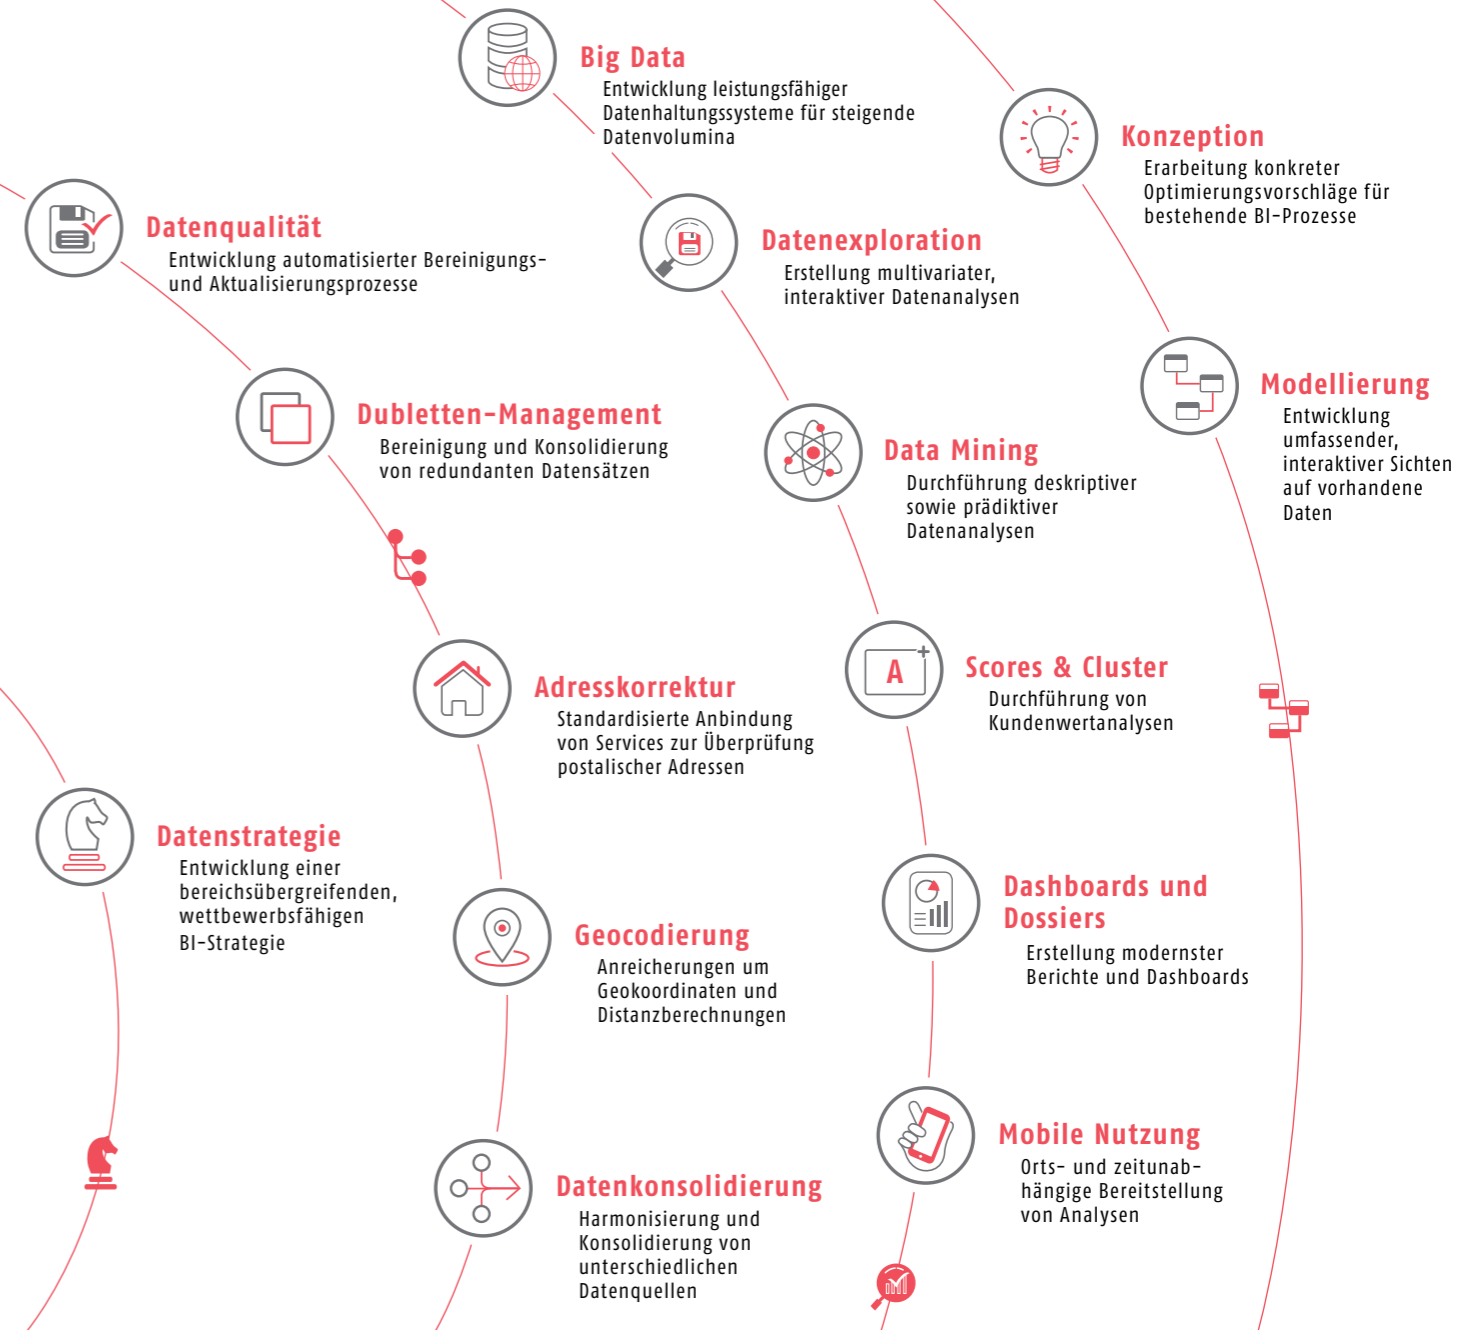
Big Data
Entwicklung leistungsfähiger Datenhaltungssysteme für steigende Datenvolumina

Konzeption
Erarbeitung konkreter Optimierungsvorschläge für bestehende BI-Prozesse

Datenqualität
Entwicklung automatisierter Bereinigungs- und Aktualisierungsprozesse

Datenexploration
Erstellung multivariater, interaktiver Datenanalysen

Modellierung
Entwicklung umfassender, interaktiver Sichten auf vorhandene Daten

Dubletten-Management
Bereinigung und Konsolidierung von redundanten Datensätzen

Data Mining
Durchführung deskriptiver sowie prädiktiver Datenanalysen

Adresskorrektur
Standardisierte Anbindung von Services zur Überprüfung postalischer Adressen

A

Scores & Cluster
Durchführung von Kundenwertanalysen

Datenstrategie
Entwicklung einer bereichsübergreifenden, wettbewerbsfähigen BI-Strategie

Dashboards und Dossiers
Erstellung modernster Berichte und Dashboards

Geocodierung
Anreicherungen um Geokoordinaten und Distanzberechnungen

Mobile Nutzung
Orts- und zeitunabhängige Bereitstellung von Analysen

Datenkonsolidierung
Harmonisierung und Konsolidierung von unterschiedlichen Datenquellen